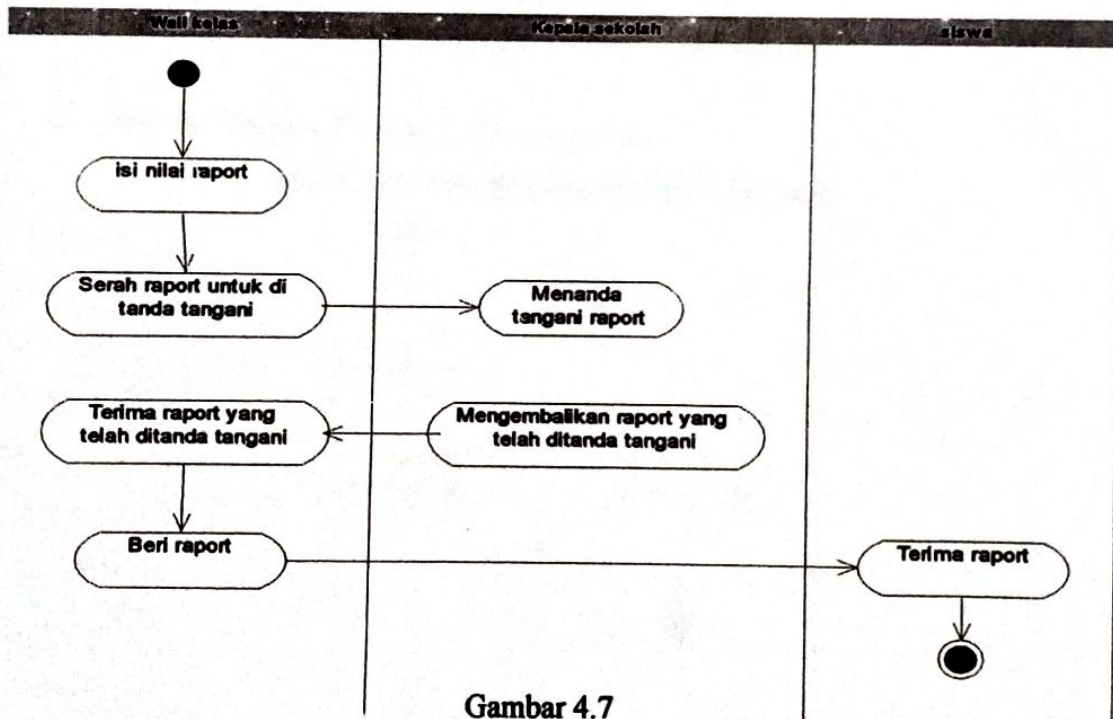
Wali kelas

Kepala sekolah

siswa

isi nilai raport

Serah raport untuk di tanda tangani

Menanda tangani raport

Terima raport yang telah ditanda tangani

Mengembalikan raport yang telah ditanda tangani

Beri raport

Terima raport

Gambar 4.7